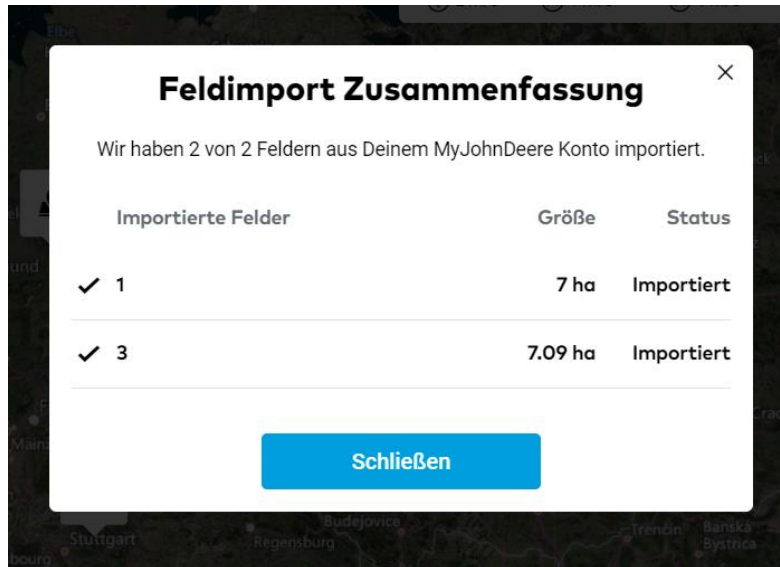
Feldimport Zusammenfassung

×

Wir haben 2 von 2 Feldern aus Deinem MyJohnDeere Konto importiert.

| | Importierte Felder | Größe | Status |
|---|---|---|---|
| ✓ | 1 | 7 ha | Importiert |
| ✓ | 3 | 7.09 ha | Importiert |

Schließen

Elbe
und
Mainz
Stuttgart
Regensburg
Budejovice
Trencin
Banska Bystrica
bourg